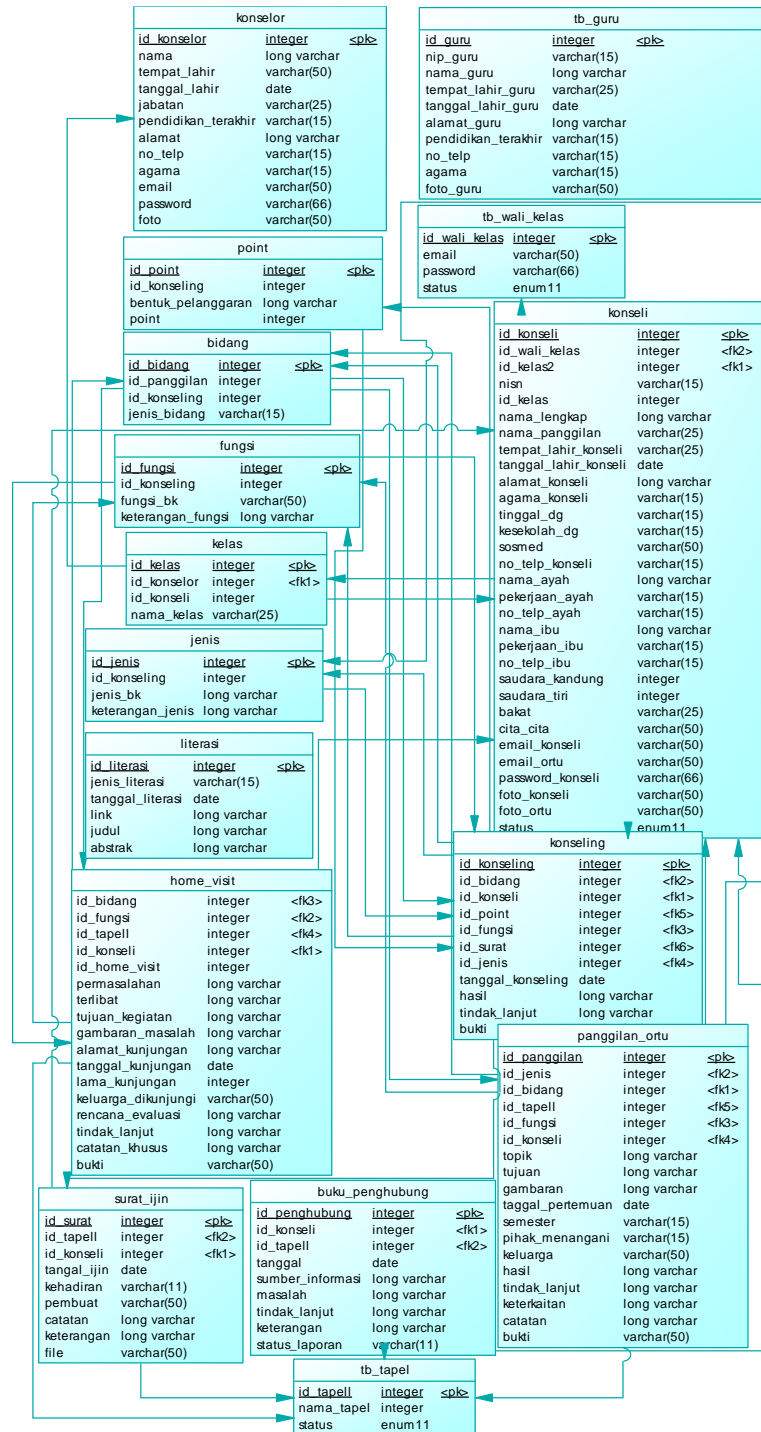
konselor

| | | |
|---|---|---|
| id_konselor | integer | <pk> |
| nama | long varchar | |
| tempat_lahir | varchar(50) | |
| tanggal_lahir | date | |
| jabatan | varchar(25) | |
| pendidikan_terakhir | varchar(15) | |
| alamat | long varchar | |
| no_telp | varchar(15) | |
| agama | varchar(15) | |
| email | varchar(50) | |
| password | varchar(66) | |
| foto | varchar(50) | |

tb_guru

| | | |
|---|---|---|
| id_guru | integer | <pk> |
| nip_guru | varchar(15) | |
| nama_guru | long varchar | |
| tempat_lahir_guru | varchar(25) | |
| tanggal_lahir_guru | date | |
| alamat_guru | long varchar | |
| pendidikan_terakhir | varchar(15) | |
| no_telp | varchar(15) | |
| agama | varchar(15) | |
| foto_guru | varchar(50) | |

tb_wali_kelas

| | | |
|---|---|---|
| id_wali_kelas | integer | <pk> |
| email | varchar(50) | |
| password | varchar(66) | |
| status | enum11 | |

point

| | | |
|---|---|---|
| id_point | integer | <pk> |
| id_konseling | integer | |
| bentuk_pelanggaran | long varchar | |
| point | integer | |

konseli

| | | |
|---|---|---|
| id_konseli | integer | <pk> |
| id_wali_kelas | integer | <fk2> |
| id_kelas2 | integer | <fk1> |
| nisn | varchar(15) | |
| id_kelas | integer | |
| nama_lengkap | long varchar | |
| nama_panggilan | varchar(25) | |
| tempat_lahir_konseli | varchar(25) | |
| tanggal_lahir_konseli | date | |
| alamat_konseli | long varchar | |
| agama_konseli | varchar(15) | |
| tinggal_dg | varchar(15) | |
| kesekolah_dg | varchar(15) | |
| sosmed | varchar(50) | |
| no_telp_konseli | varchar(15) | |
| nama_ayah | long varchar | |
| pekerjaan_ayah | varchar(15) | |
| no_telp_ayah | varchar(15) | |
| nama_ibu | long varchar | |
| pekerjaan_ibu | varchar(15) | |
| no_telp_ibu | varchar(15) | |
| saudara_kandung | integer | |
| saudara_tiri | integer | |
| bakat | varchar(25) | |
| cita_cita | varchar(50) | |
| email_konseli | varchar(50) | |
| email_ortu | varchar(50) | |
| password_konseli | varchar(66) | |
| foto_konseli | varchar(50) | |
| foto_ortu | varchar(50) | |
| status | enum11 | |

bidang

| | | |
|---|---|---|
| id_bidang | integer | <pk> |
| id_panggilan | integer | |
| id_konseling | integer | |
| jenis_bidang | varchar(15) | |

fungsi

| | | |
|---|---|---|
| id_fungsi | integer | <pk> |
| id_konseling | integer | |
| fungsi_bk | varchar(50) | |
| keterangan_fungsi | long varchar | |

kelas

| | | |
|---|---|---|
| id_kelas | integer | <pk> |
| id_konselor | integer | <fk1> |
| id_konseli | integer | |
| nama_kelas | varchar(25) | |

jenis

| | | |
|---|---|---|
| id_jenis | integer | <pk> |
| id_konseling | integer | |
| jenis_bk | long varchar | |
| keterangan_jenis | long varchar | |

literasi

| | | |
|---|---|---|
| id_literasi | integer | <pk> |
| jenis_literasi | varchar(15) | |
| tanggal_literasi | date | |
| link | long varchar | |
| judul | long varchar | |
| abstrak | long varchar | |

konseling

| | | |
|---|---|---|
| id_konseling | integer | <pk> |
| id_bidang | integer | <fk2> |
| id_konseli | integer | <fk1> |
| id_point | integer | <fk5> |
| id_fungsi | integer | <fk3> |
| id_surat | integer | <fk6> |
| id_jenis | integer | <fk4> |
| tanggal_konseling | date | |
| hasil | long varchar | |
| tindak_lanjut | long varchar | |
| bukti | | |

home_visit

| | | |
|---|---|---|
| id_bidang | integer | <fk3> |
| id_fungsi | integer | <fk2> |
| id_tapell | integer | <fk4> |
| id_konseli | integer | <fk1> |
| id_home_visit | integer | |
| permasalahan | long varchar | |
| terlibat | long varchar | |
| tujuan_kegiatan | long varchar | |
| gambaran_masalah | long varchar | |
| alamat_kunjungan | long varchar | |
| tanggal_kunjungan | date | |
| lama_kunjungan | integer | |
| keluarga_dikunjungi | varchar(50) | |
| rencana_evaluasi | long varchar | |
| tindak_lanjut | long varchar | |
| catatan_khusus | long varchar | |
| bukti | varchar(50) | |

panggilan_ortu

| | | |
|---|---|---|
| id_panggilan | integer | <pk> |
| id_jenis | integer | <fk2> |
| id_bidang | integer | <fk1> |
| id_tapell | integer | <fk5> |
| id_fungsi | integer | <fk3> |
| id_konseli | integer | <fk4> |
| topik | long varchar | |
| tujuan | long varchar | |
| gambaran | long varchar | |
| taggal_pertemuan | date | |
| semester | varchar(15) | |
| pihak_menangani | varchar(15) | |
| keluarga | varchar(50) | |
| hasil | long varchar | |
| tindak_lanjut | long varchar | |
| keterkaitan | long varchar | |
| catatan | long varchar | |
| bukti | varchar(50) | |

surat_ijin

| | | |
|---|---|---|
| id_surat | integer | <pk> |
| id_tapell | integer | <fk2> |
| id_konseli | integer | <fk1> |
| tangal_ijin | date | |
| kehadiran | varchar(11) | |
| pembuat | varchar(50) | |
| catatan | long varchar | |
| keterangan | long varchar | |
| file | varchar(50) | |

buku_penghubung

| | | |
|---|---|---|
| id_penghubung | integer | <pk> |
| id_konseli | integer | <fk1> |
| id_tapell | integer | <fk2> |
| tanggal | date | |
| sumber_informasi | long varchar | |
| masalah | long varchar | |
| tindak_lanjut | long varchar | |
| keterangan | long varchar | |
| status_laporan | varchar(11) | |

tb_tapel

| | | |
|---|---|---|
| id_tapell | integer | <pk> |
| nama_tapel | integer | |
| status | enum11 | |